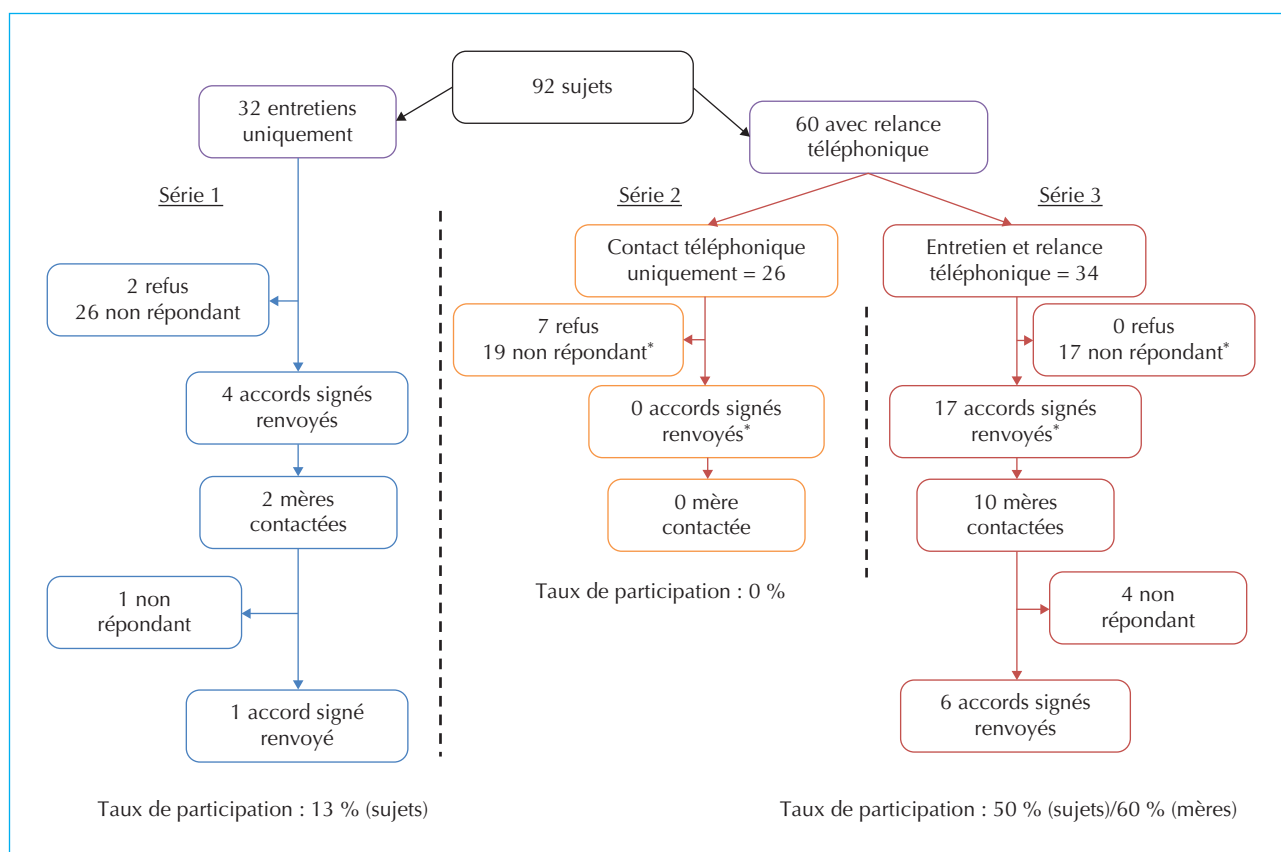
92 sujets

32 entretiens uniquement

60 avec relance téléphonique

Série 1

2 refus
26 non répondant

4 accords signés renvoyés

2 mères contactées

1 non répondant

1 accord signé renvoyé

Taux de participation : 13 % (sujets)

Série 2

Contact téléphonique uniquement = 26

7 refus
19 non répondant*

0 accords signés renvoyés*

0 mère contactée

Taux de participation : 0 %

Série 3

Entretien et relance téléphonique = 34

0 refus
17 non répondant*

17 accords signés renvoyés*

10 mères contactées

4 non répondant

6 accords signés renvoyés

Taux de participation : 50 % (sujets)/60 % (mères)